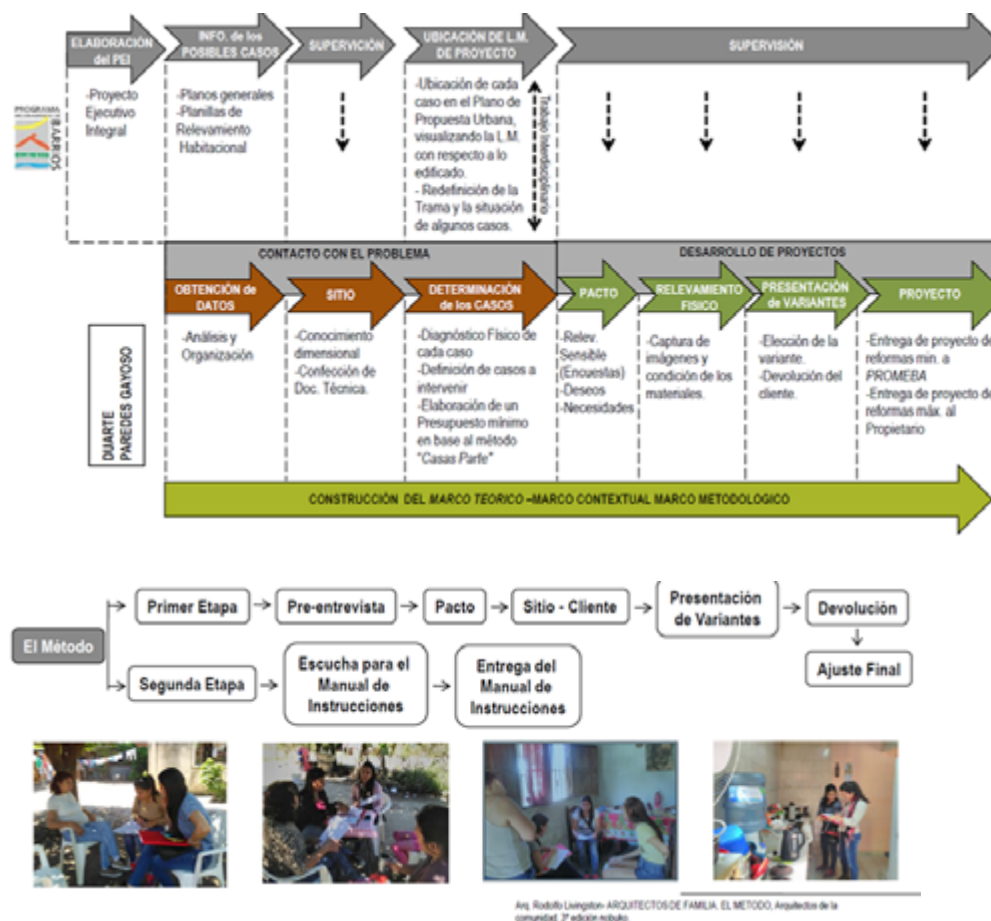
ELABORACIÓN del PEI

INFO. de los POSIBLES CASOS

SUPERVICIÓN

UBICACIÓN DE L.M. DE PROYECTO

SUPERVISIÓN

PROGRAMA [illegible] BARRIOS

-Proyecto Ejecutivo Integral

-Planos generales -Planillas de Relevamiento Habitacional

-Ubicación de cada caso en el Plano de Propuesta Urbana, visualizando la L.M. con respecto a lo edificado. - Redefinición de la Trama y la situación de algunos casos.

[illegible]

CONTACTO CON EL PROBLEMA

DESARROLLO DE PROYECTOS

OBTENCIÓN de DATOS

SITIO

DETERMINACIÓN de los CASOS

PACTO

RELEVAMIENTO FISICO

PRESENTACIÓN de VARIANTES

PROYECTO

DUARTE PAREDES GAYOSO

-Análisis y Organización

-Conocimiento dimensional -Confección de Doc. Técnica.

-Diagnóstico Físico de cada caso -Definición de casos a intervenir -Elaboración de un Presupuesto mínimo en base al método "Casas Parte"

-Relev. Sensible (Encuestas) -Deseos -Necesidades

-Captura de imágenes y condición de los materiales.

-Elección de la variante. -Devolución del cliente.

-Entrega de proyecto de reformas mín. a PROMEBA -Entrega de proyecto de reformas máx. al Propietario

CONSTRUCCIÓN DEL MARCO TEORICO –MARCO CONTEXTUAL MARCO METODOLOGICO

El Método

Primer Etapa

Pre-entrevista

Pacto

Sitio - Cliente

Presentación de Variantes

Devolución

Ajuste Final

Segunda Etapa

Escucha para el Manual de Instrucciones

Entrega del Manual de Instrucciones

Arq. Rodolfo Livingston- ARQUITECTOS DE FAMILIA. EL METODO. Arquitectos de la comunidad. 3ª edición nobuko.